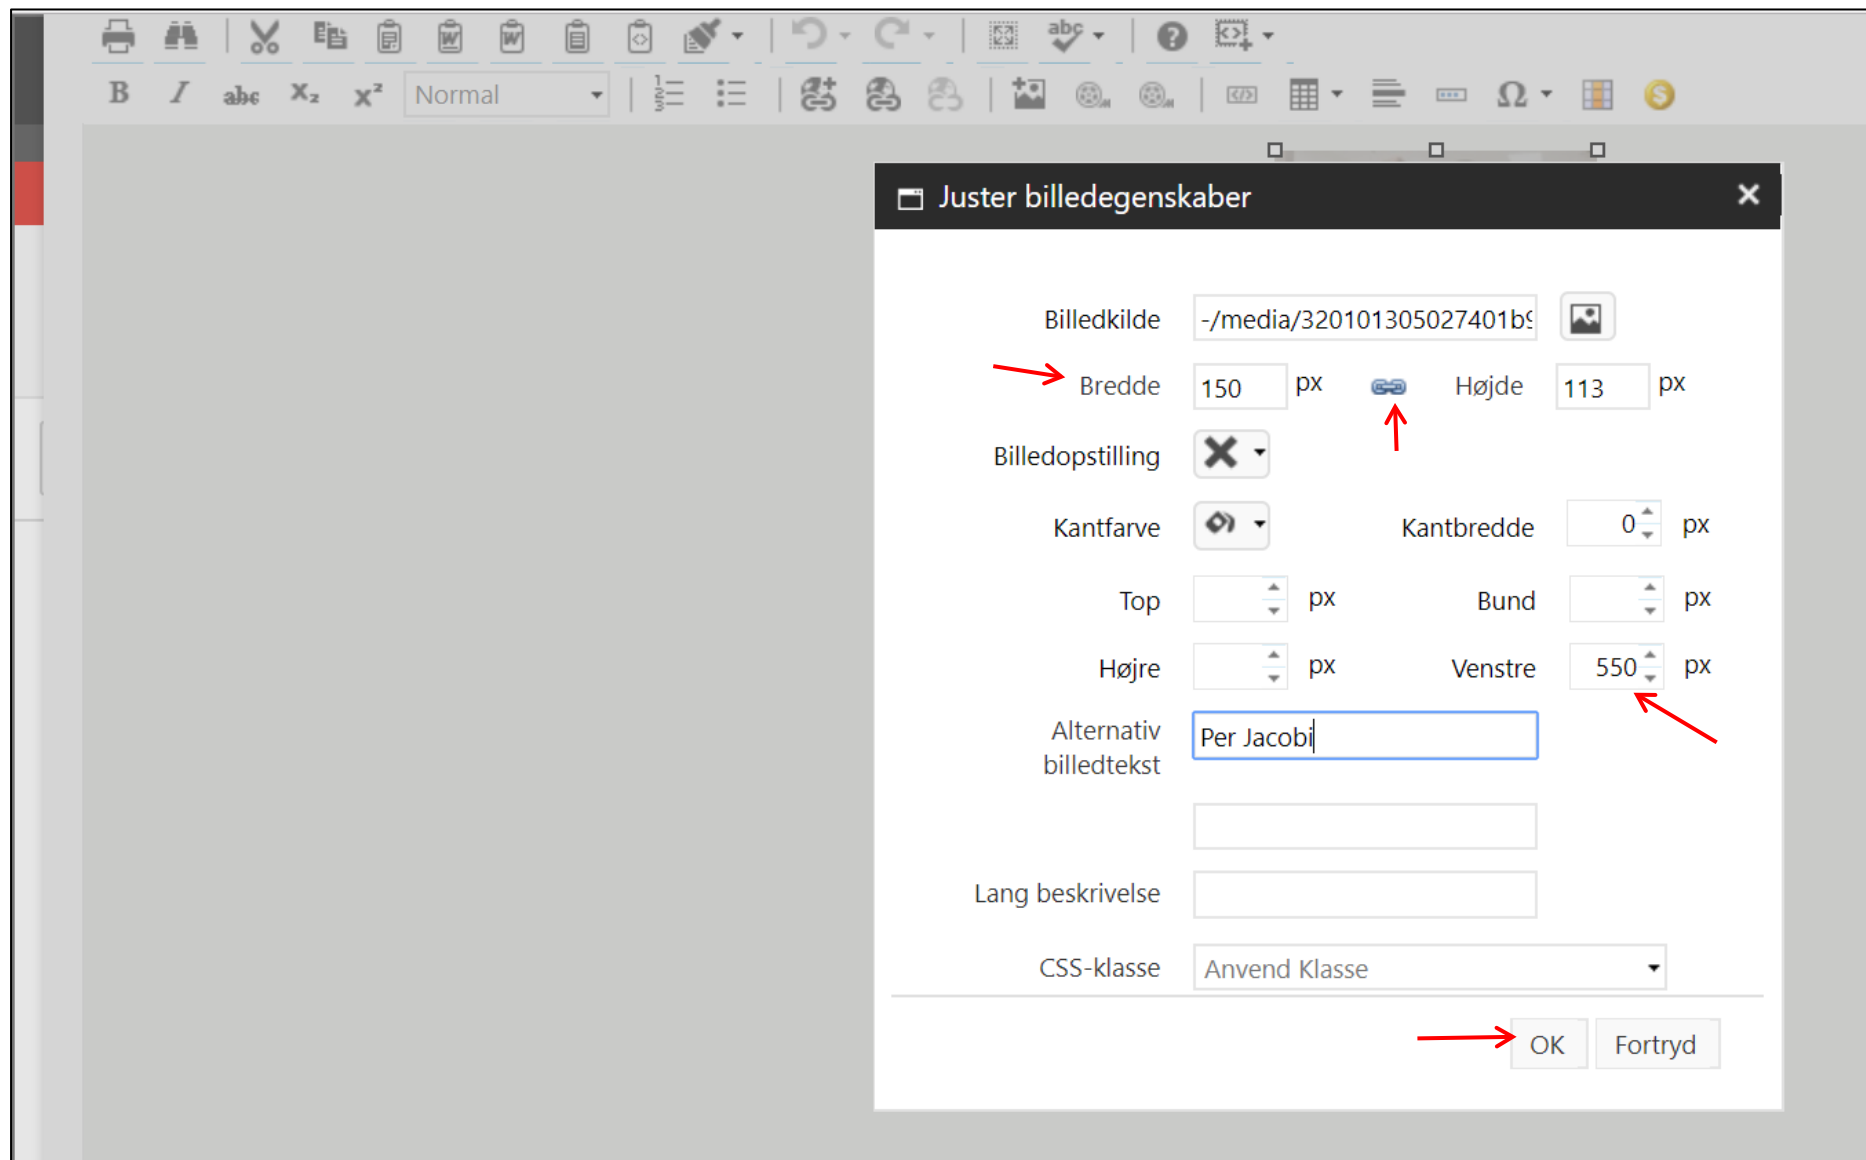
Normal

Juster billedegenskaber

Billedkilde -/media/320101305027401b

Bredde 150 px Højde 113 px

Billedopstilling

Kantfarve Kantbredde 0 px

Top px Bund px

Højre px Venstre 550 px

Alternativ billedtekst Per Jacobi

Lang beskrivelse

CSS-klasse Anvend Klasse

OK Fortryd